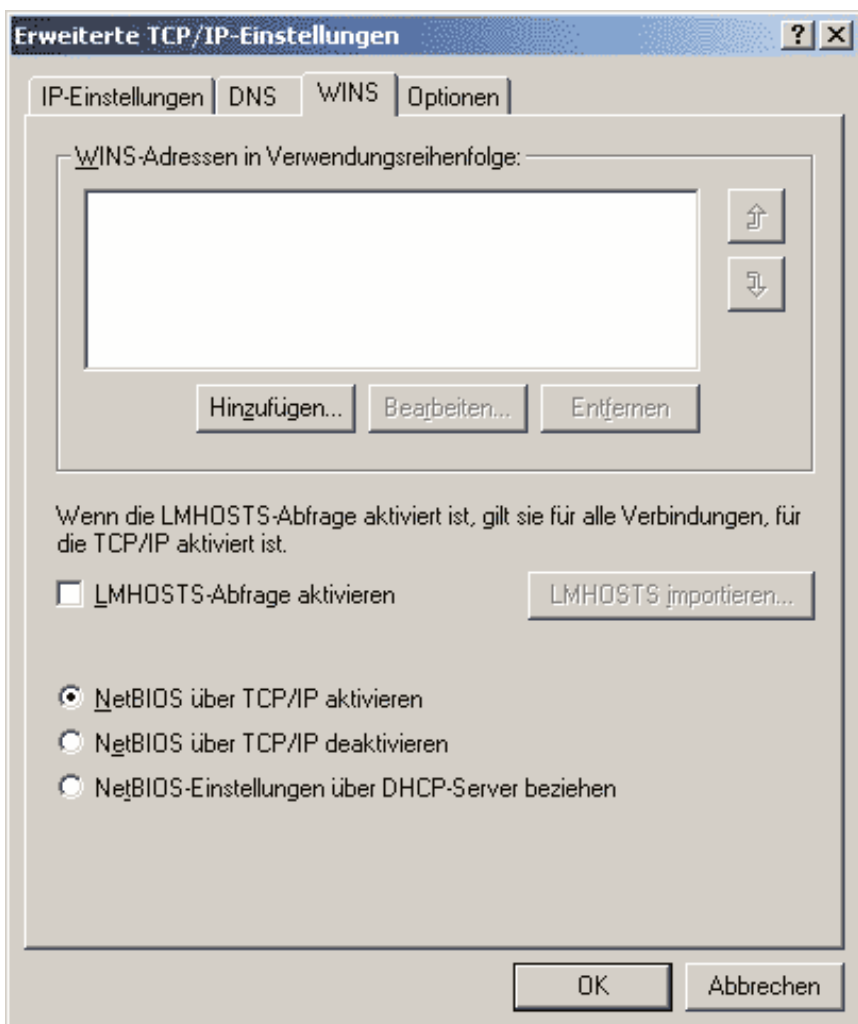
Erweiterte TCP/IP-Einstellungen

? X

IP-Einstellungen | DNS | WINS | Optionen

WINS-Adressen in Verwendungsreihenfolge:

Hinzufügen... Bearbeiten... Entfernen

Wenn die LMHOSTS-Abfrage aktiviert ist, gilt sie für alle Verbindungen, für die TCP/IP aktiviert ist.

LMHOSTS-Abfrage aktivieren

LMHOSTS importieren...

NetBIOS über TCP/IP aktivieren

NetBIOS über TCP/IP deaktivieren

NetBIOS-Einstellungen über DHCP-Server beziehen

OK

Abbrechen